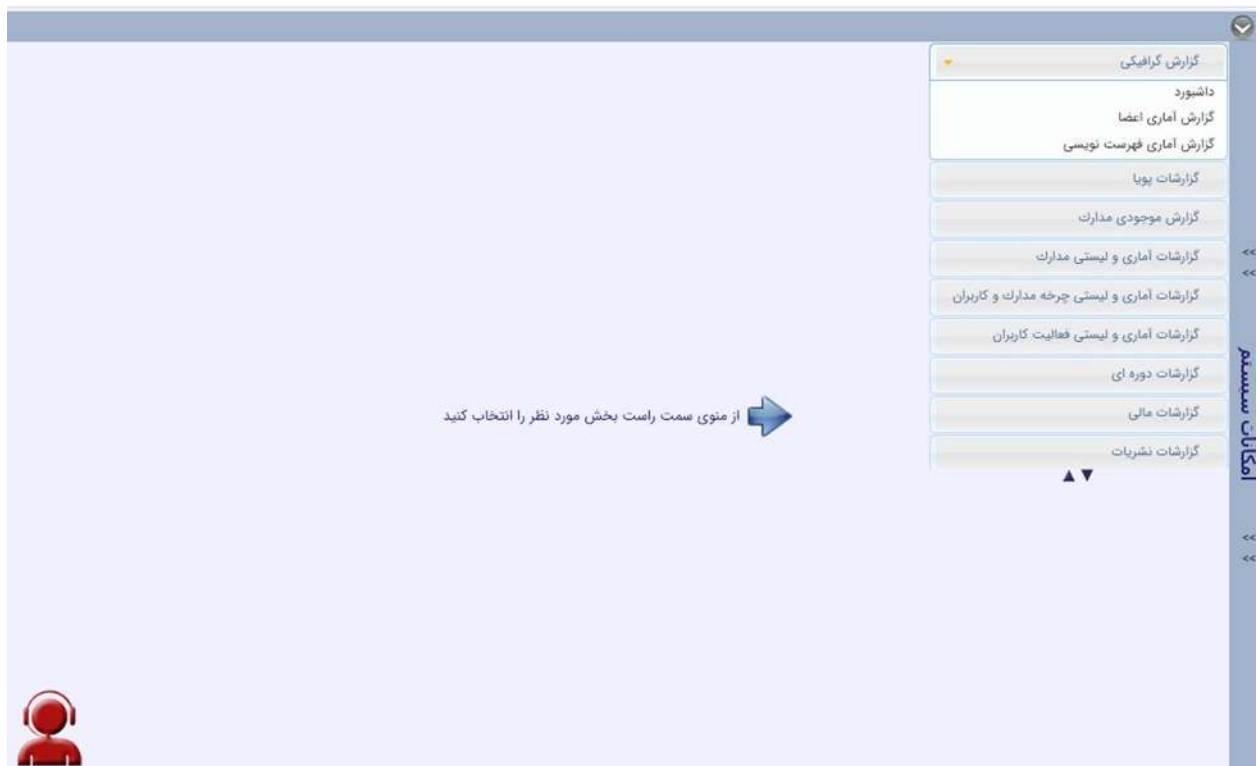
گزارش گرافیکی
داشبورد
گزارش آماری اعضا
گزارش آماری فهرست نویسی
گزارشات پویا
گزارش موجودی مدارک
گزارشات آماری و لیستی مدارک
گزارشات آماری و لیستی چرخه مدارک و کاربران
گزارشات آماری و لیستی فعالیت کاربران
گزارشات دوره ای
گزارشات مالی
گزارشات نشریات

امکانات سیستم

از منوی سمت راست بخش مورد نظر را انتخاب کنید